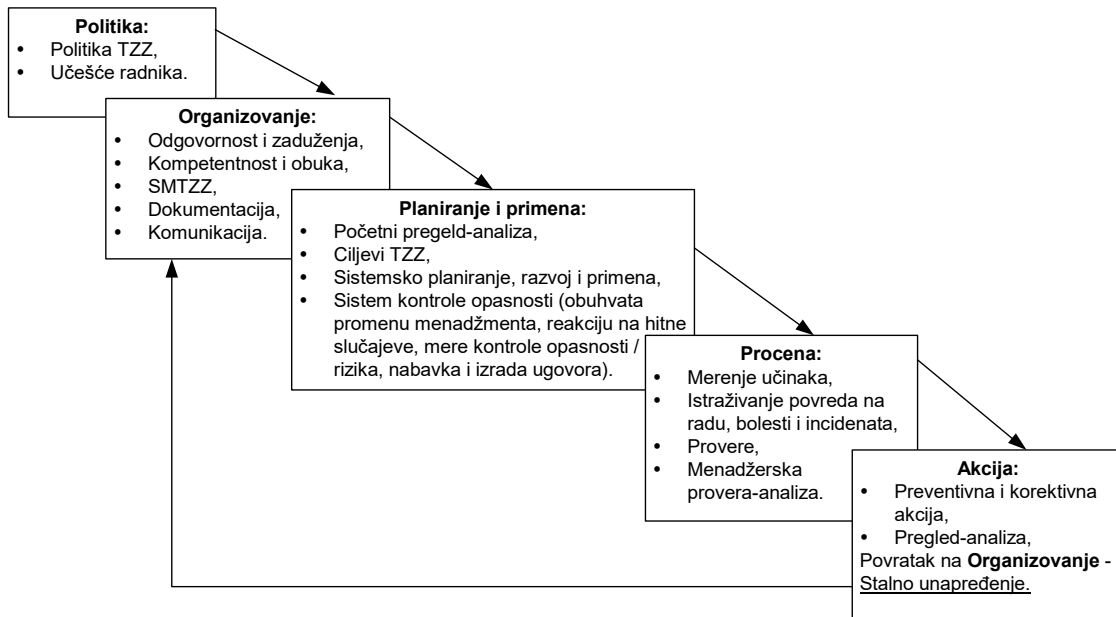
**Politika:**
- Politika TZZ,
- Učešće radnika.

**Organizovanje:**
- Odgovornost i zaduženja,
- Kompetentnost i obuka,
- SMTZZ,
- Dokumentacija,
- Komunikacija.

**Planiranje i primena:**
- Početni pregeld-analiza,
- Ciljevi TZZ,
- Sistemsko planiranje, razvoj i primena,
- Sistem kontrole opasnosti (obuhvata promenu menadžmenta, reakciju na hitne slučajeve, mere kontrole opasnosti / rizika, nabavka i izrada ugovora).

**Procena:**
- Merenje učinaka,
- Istraživanje povreda na radu, bolesti i incidenata,
- Provere,
- Menadžerska provera-analiza.

**Akcija:**
- Preventivna i korektivna akcija,
- Pregled-analiza,

Povratak na **Organizovanje** - Stalno unapređenje.